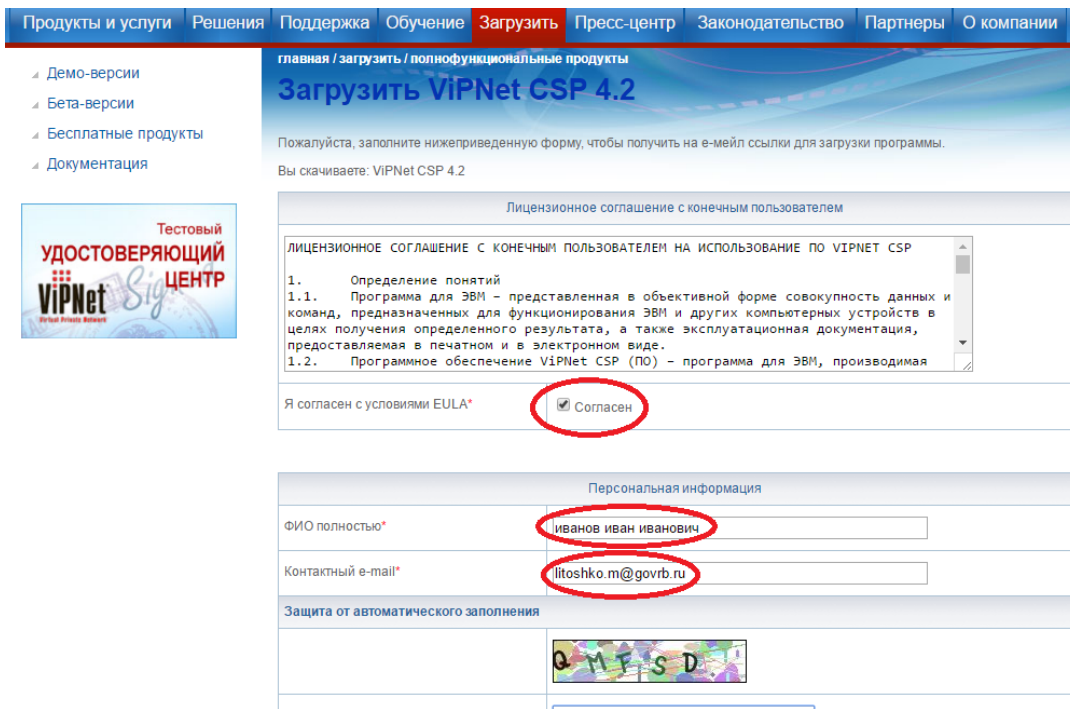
Продукты и услуги Решения Поддержка Обучение Загрузить Пресс-центр Законодательство Партнеры О компании

Демо-версии
Бета-версии
Бесплатные продукты
Документация

Тестовый УДОСТОВЕРЯЮЩИЙ ЦЕНТР
ViPNet
Virtual Private Network

главная / загрузить / полнофункциональные продукты

Загрузить ViPNet CSP 4.2

Пожалуйста, заполните нижеприведенную форму, чтобы получить на е-мейл ссылки для загрузки программы.

Вы скачиваете: ViPNet CSP 4.2

Лицензионное соглашение с конечным пользователем

ЛИЦЕНЗИОННОЕ СОГЛАШЕНИЕ С КОНЕЧНЫМ ПОЛЬЗОВАТЕЛЕМ НА ИСПОЛЬЗОВАНИЕ ПО VIPNET CSP

1. Определение понятий
1.1. Программа для ЭВМ – представленная в объективной форме совокупность данных и команд, предназначенных для функционирования ЭВМ и других компьютерных устройств в целях получения определенного результата, а также эксплуатационная документация, предоставляемая в печатном и в электронном виде.
1.2. Программное обеспечение ViPNet CSP (ПО) – программа для ЭВМ, производимая

Я согласен с условиями EULA*
Согласен

Персональная информация

ФИО полностью*
иванов иван иванович

Контактный e-mail*
litoshko.m@govrb.ru

Защита от автоматического заполнения

QMFSD